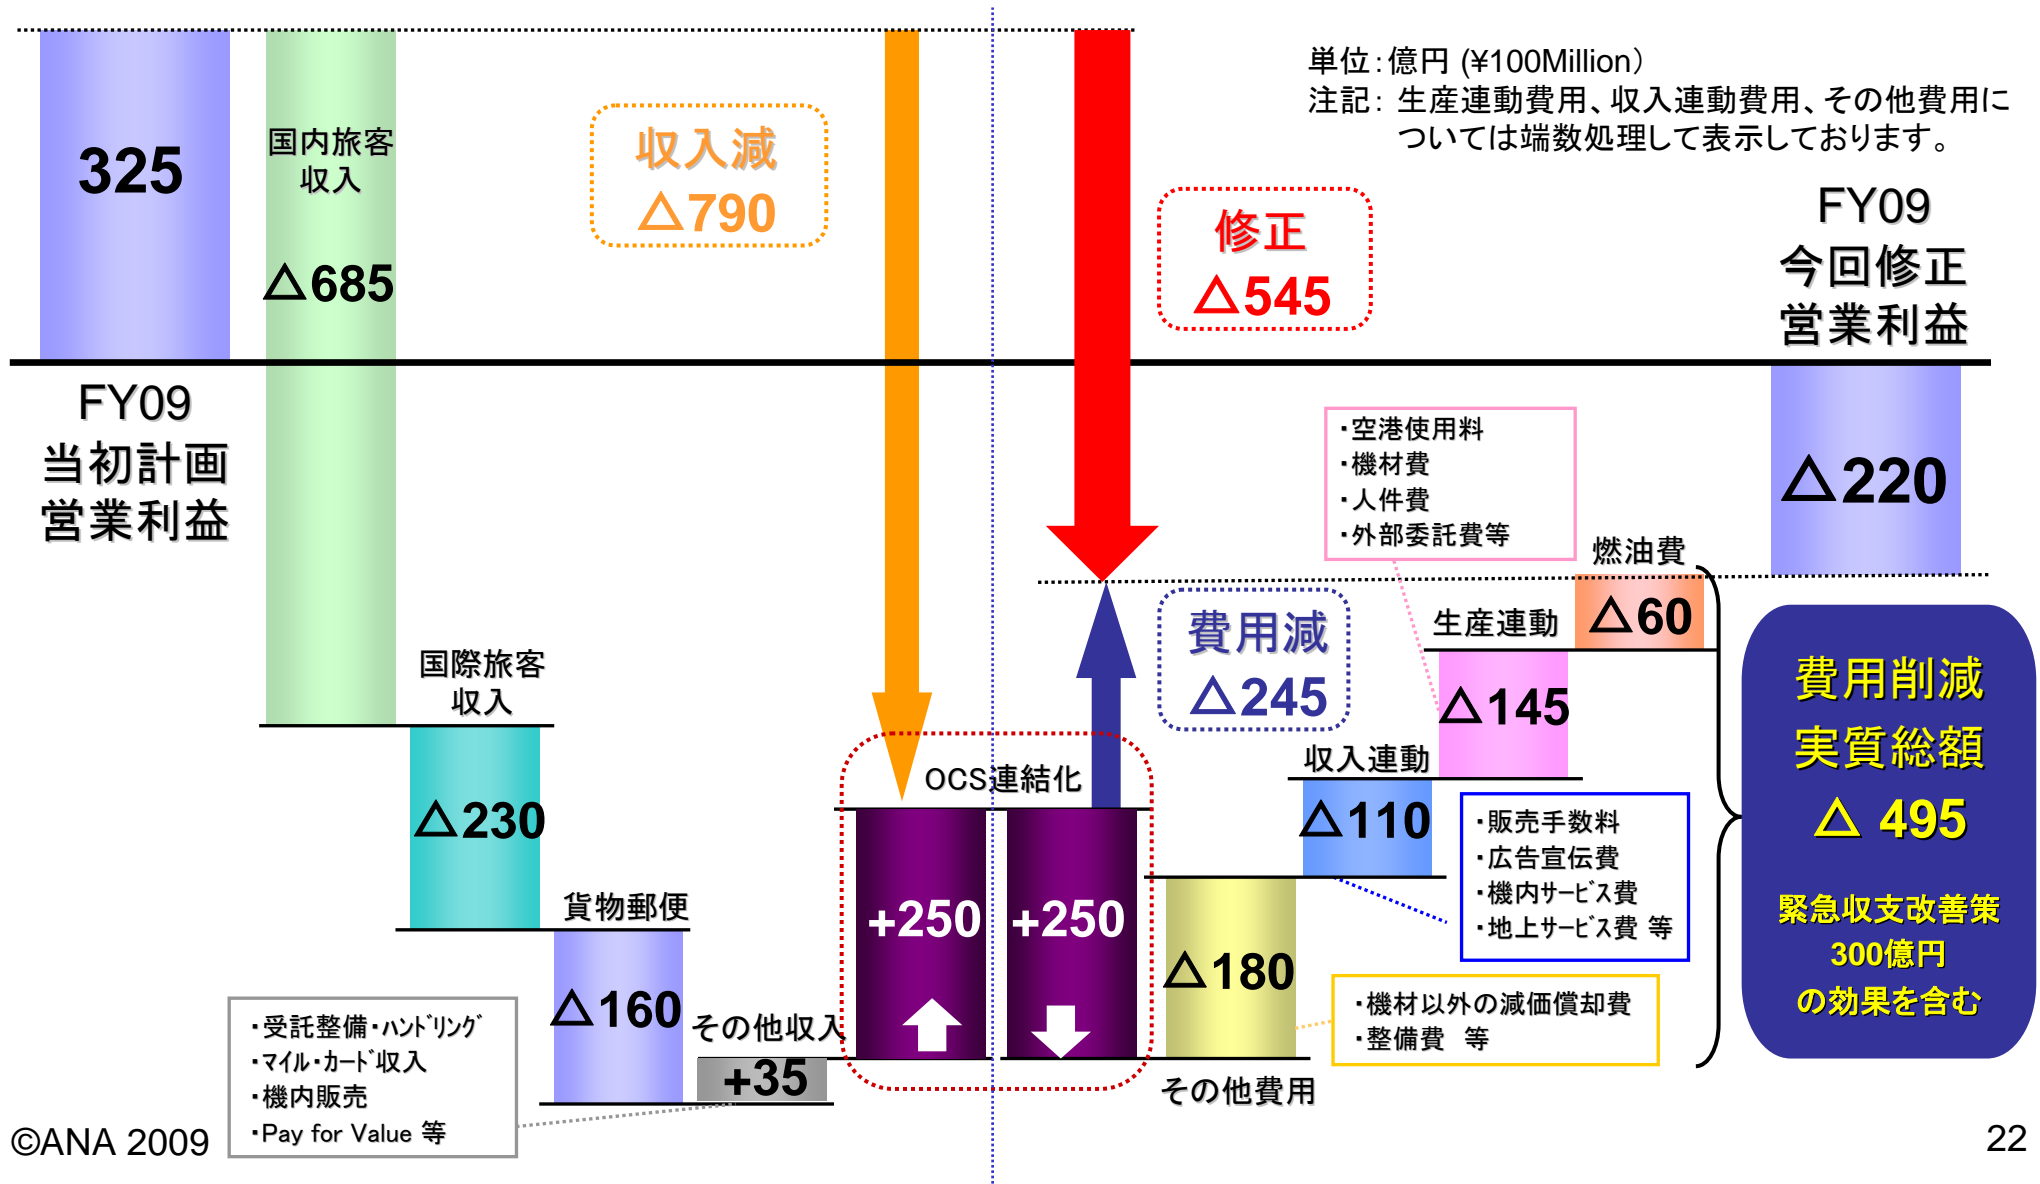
単位:億円 (¥100Million)
注記: 生産連動費用、収入連動費用、その他費用については端数処理して表示しております。

325

国内旅客収入

△685

収入減
△790

修正
△545

FY09
今回修正
営業利益

FY09
当初計画
営業利益

・空港使用料
・機材費
・人件費
・外部委託費等

△220

燃油費

△60

生産連動

費用減
△245

△145

費用削減
実質総額
△ 495

緊急収支改善策
300億円
の効果を含む

国際旅客収入

△230

OCS連結化

収入連動

△110

・販売手数料
・広告宣伝費
・機内サービス費
・地上サービス費 等

貨物郵便

+250

+250

△180

△160

その他収入

+35

・機材以外の減価償却費
・整備費 等

・受託整備・ハンドリング
・マイル・カード収入
・機内販売
・Pay for Value 等

その他費用

©ANA 2009

22